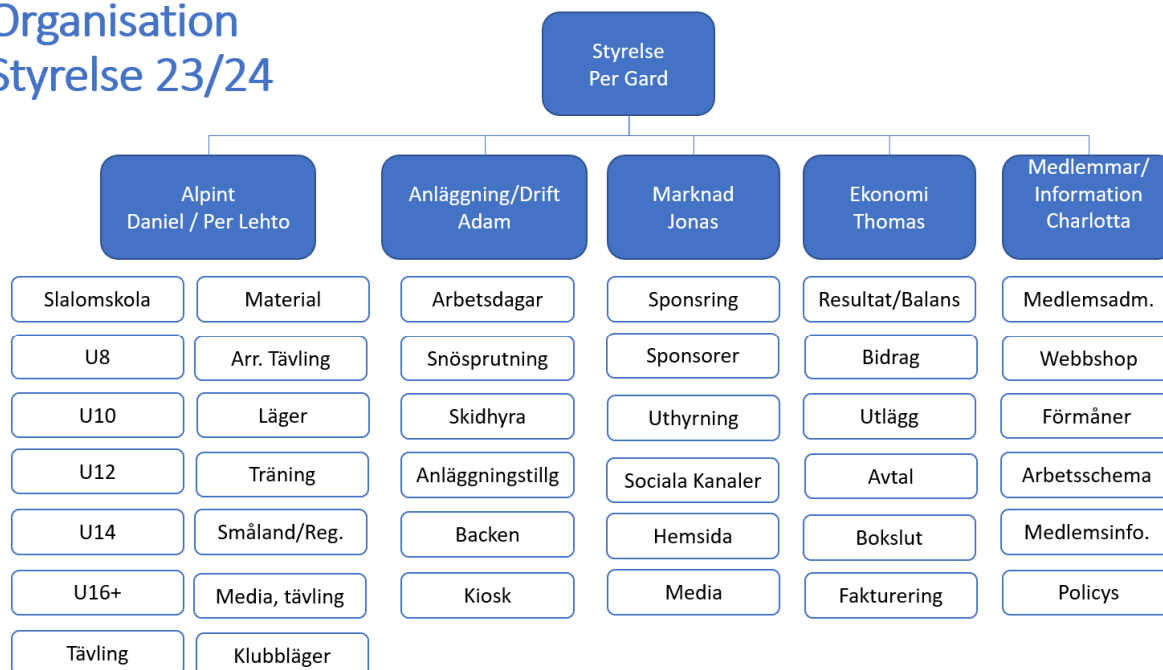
Organisation
Styrelse 23/24

Styrelse
Per Gard

Alpint
Daniel / Per Lehto

Slalomskola
U8
U10
U12
U14
U16+
Tävling

Material
Arr. Tävling
Läger
Träning
Småland/Reg.
Media, tävling
Klubbläger

Anläggning/Drift
Adam

Arbetsdagar
Snösprutning
Skidhyra
Anläggningstillg
Backen
Kiosk

Marknad
Jonas

Sponsring
Sponsorer
Uthyrning
Sociala Kanaler
Hemsida
Media

Ekonomi
Thomas

Resultat/Balans
Bidrag
Utlägg
Avtal
Bokslut
Fakturering

Medlemmar/
Information
Charlotta

Medlemsadm.
Webbshop
Förmåner
Arbetsschema
Medlemsinfo.
Policys